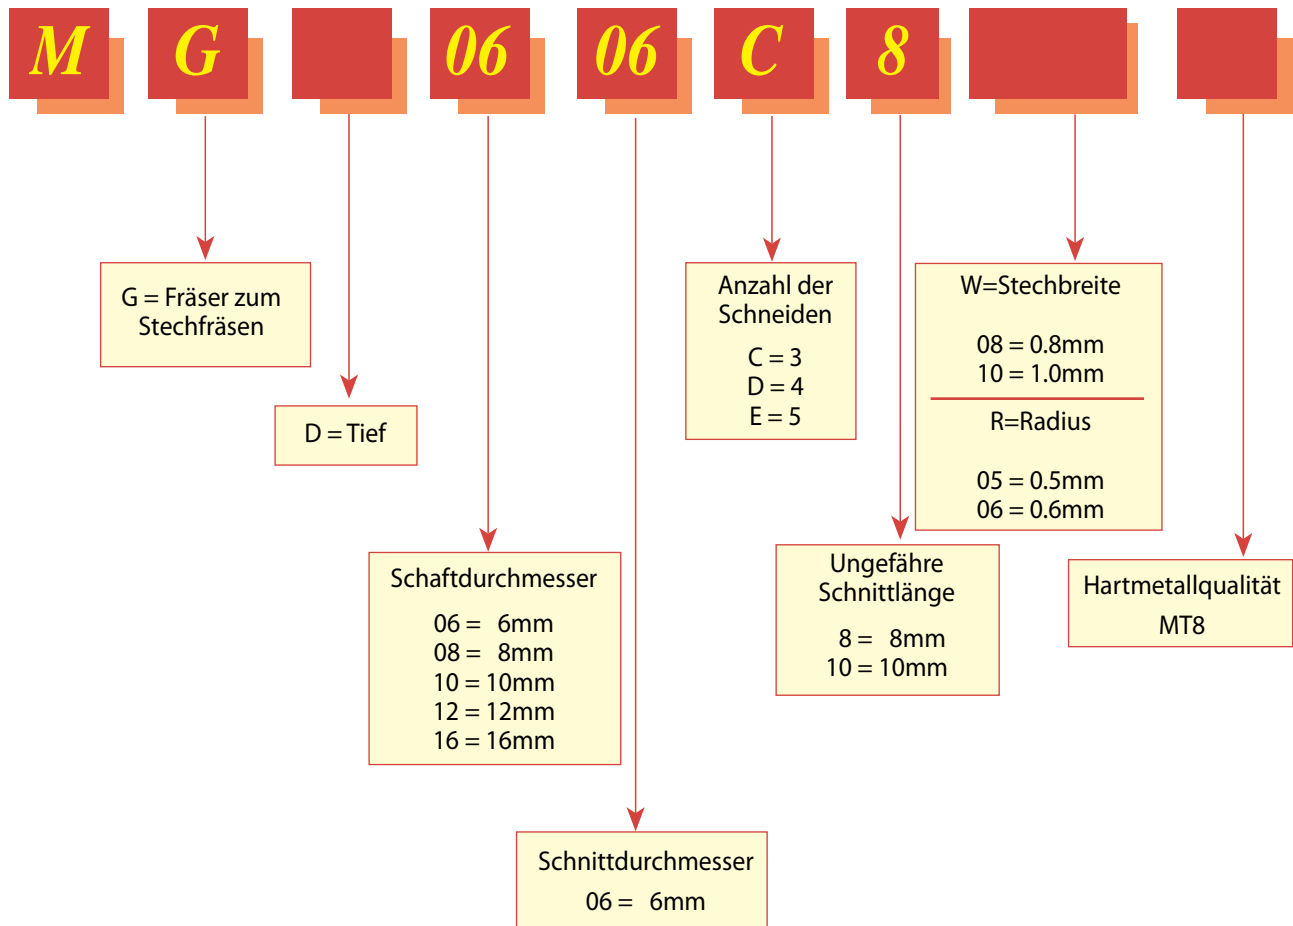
M G 06 06 C 8

G = Fräser zum Stechfräsen

D = Tief

Schaftdurchmesser

06 = 6mm
08 = 8mm
10 = 10mm
12 = 12mm
16 = 16mm

Schnittdurchmesser

06 = 6mm

Anzahl der Schneiden

C = 3
D = 4
E = 5

Ungefähre Schnittlänge

8 = 8mm
10 = 10mm

W=Stechbreite

08 = 0.8mm
10 = 1.0mm

R=Radius

05 = 0.5mm
06 = 0.6mm

Hartmetallqualität
MT8